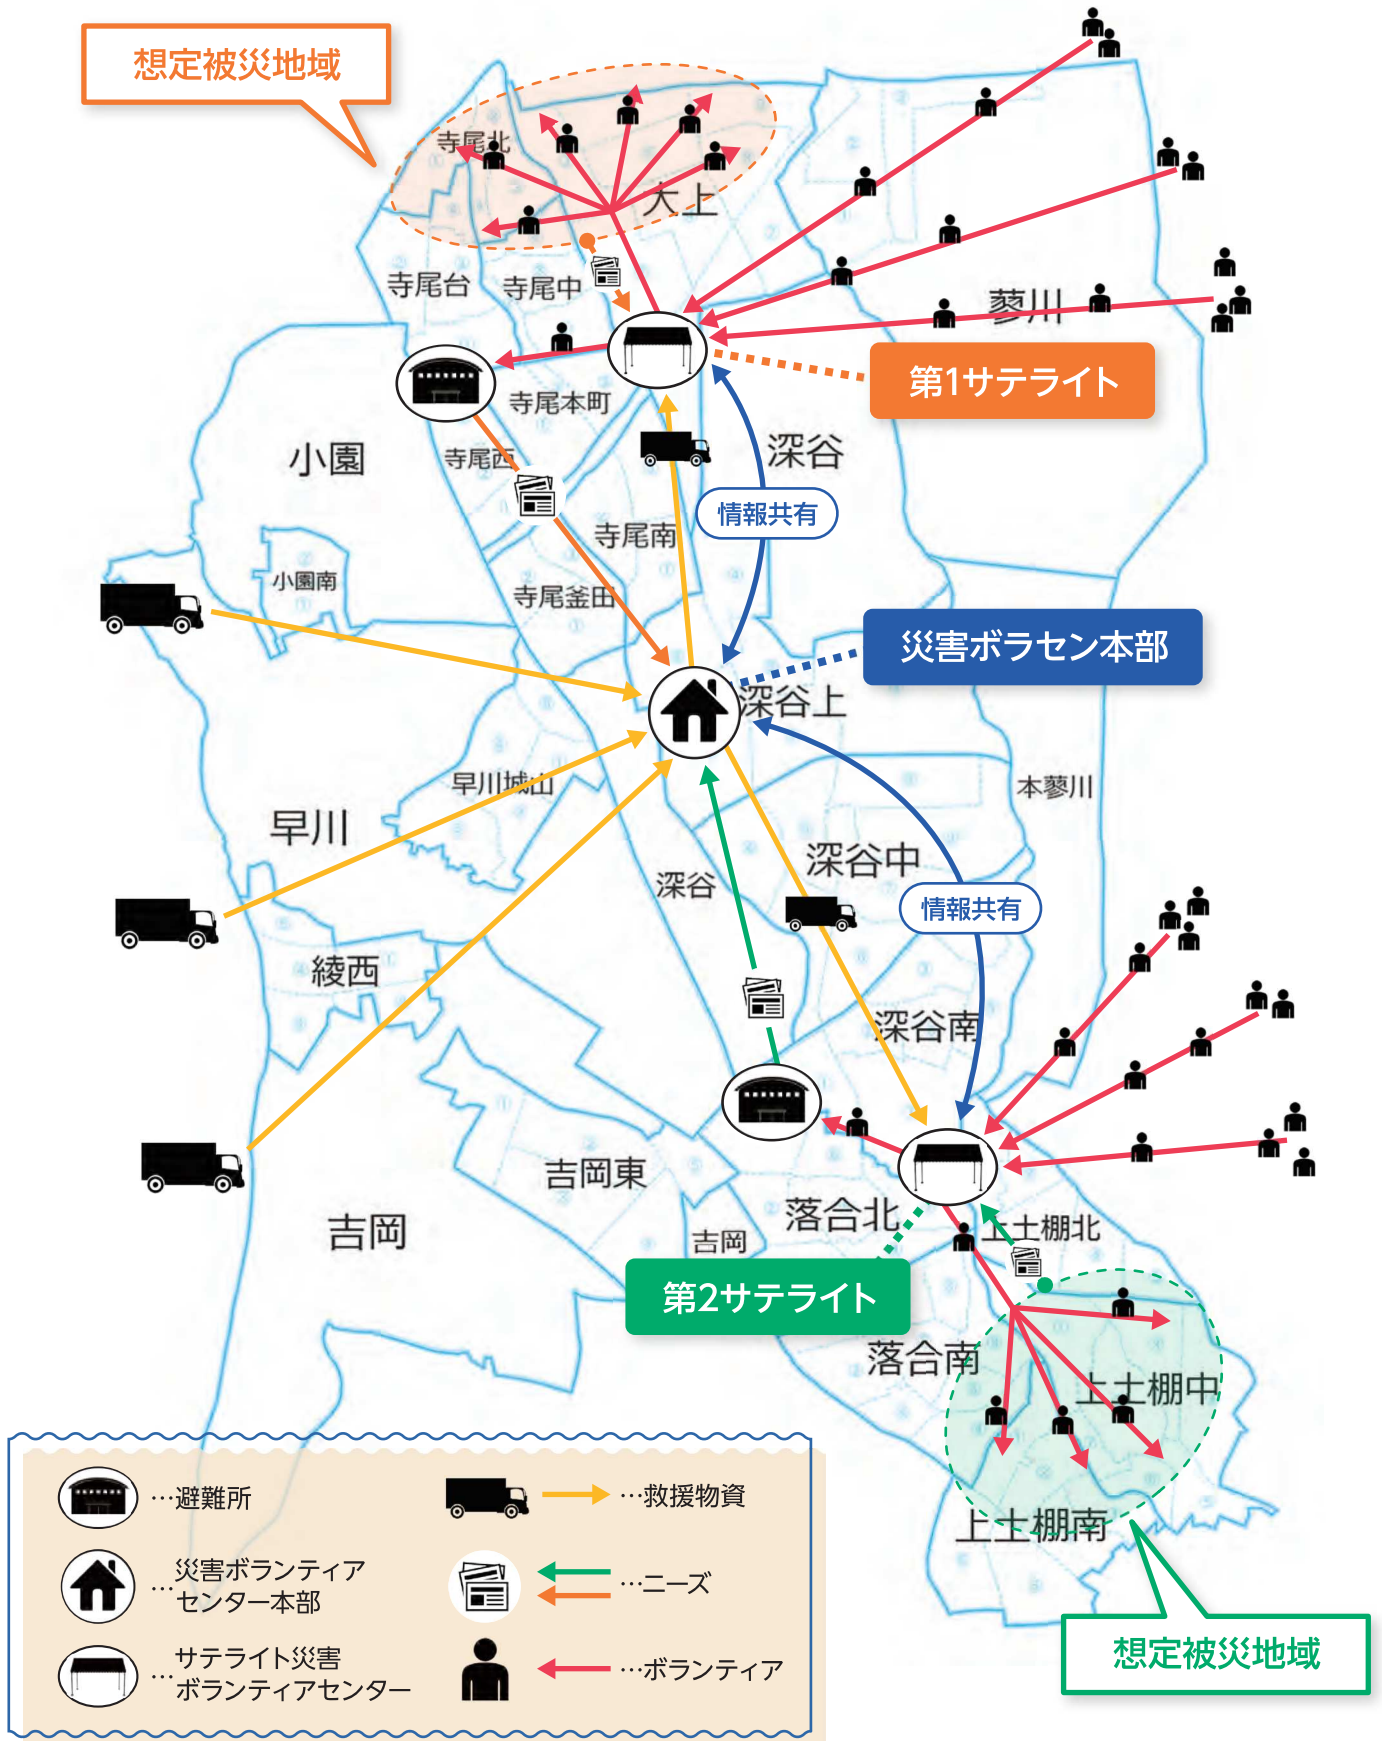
想定被災地域

寺尾北

大上

寺尾台

寺尾中

蓼川

第1サテライト

寺尾本町

小園

寺尾西

深谷

情報共有

寺尾南

小園南

寺尾釜田

災害ボラセン本部

深谷上

早川城山

本蓼川

早川

深谷中

深谷

情報共有

綾西

深谷南

吉岡東

落合北

上土棚北

吉岡

吉岡

第2サテライト

落合南

上土棚中

上土棚南

想定被災地域

…避難所

…救援物資

…災害ボランティアセンター本部

…ニーズ

…サテライト災害ボランティアセンター

…ボランティア